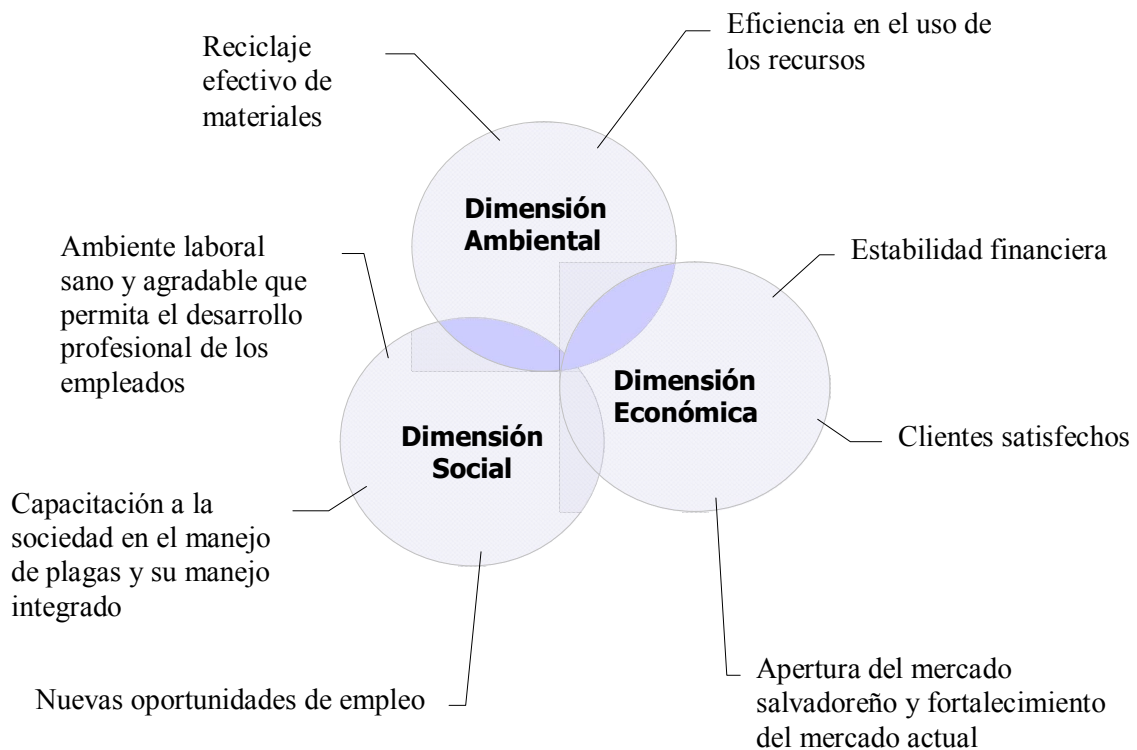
Reciclaje efectivo de materiales

Eficiencia en el uso de los recursos

Dimensión Ambiental

Ambiente laboral sano y agradable que permita el desarrollo profesional de los empleados

Estabilidad financiera

Dimensión Económica

Dimensión Social

Clientes satisfechos

Capacitación a la sociedad en el manejo de plagas y su manejo integrado

Nuevas oportunidades de empleo

Apertura del mercado salvadoreño y fortalecimiento del mercado actual